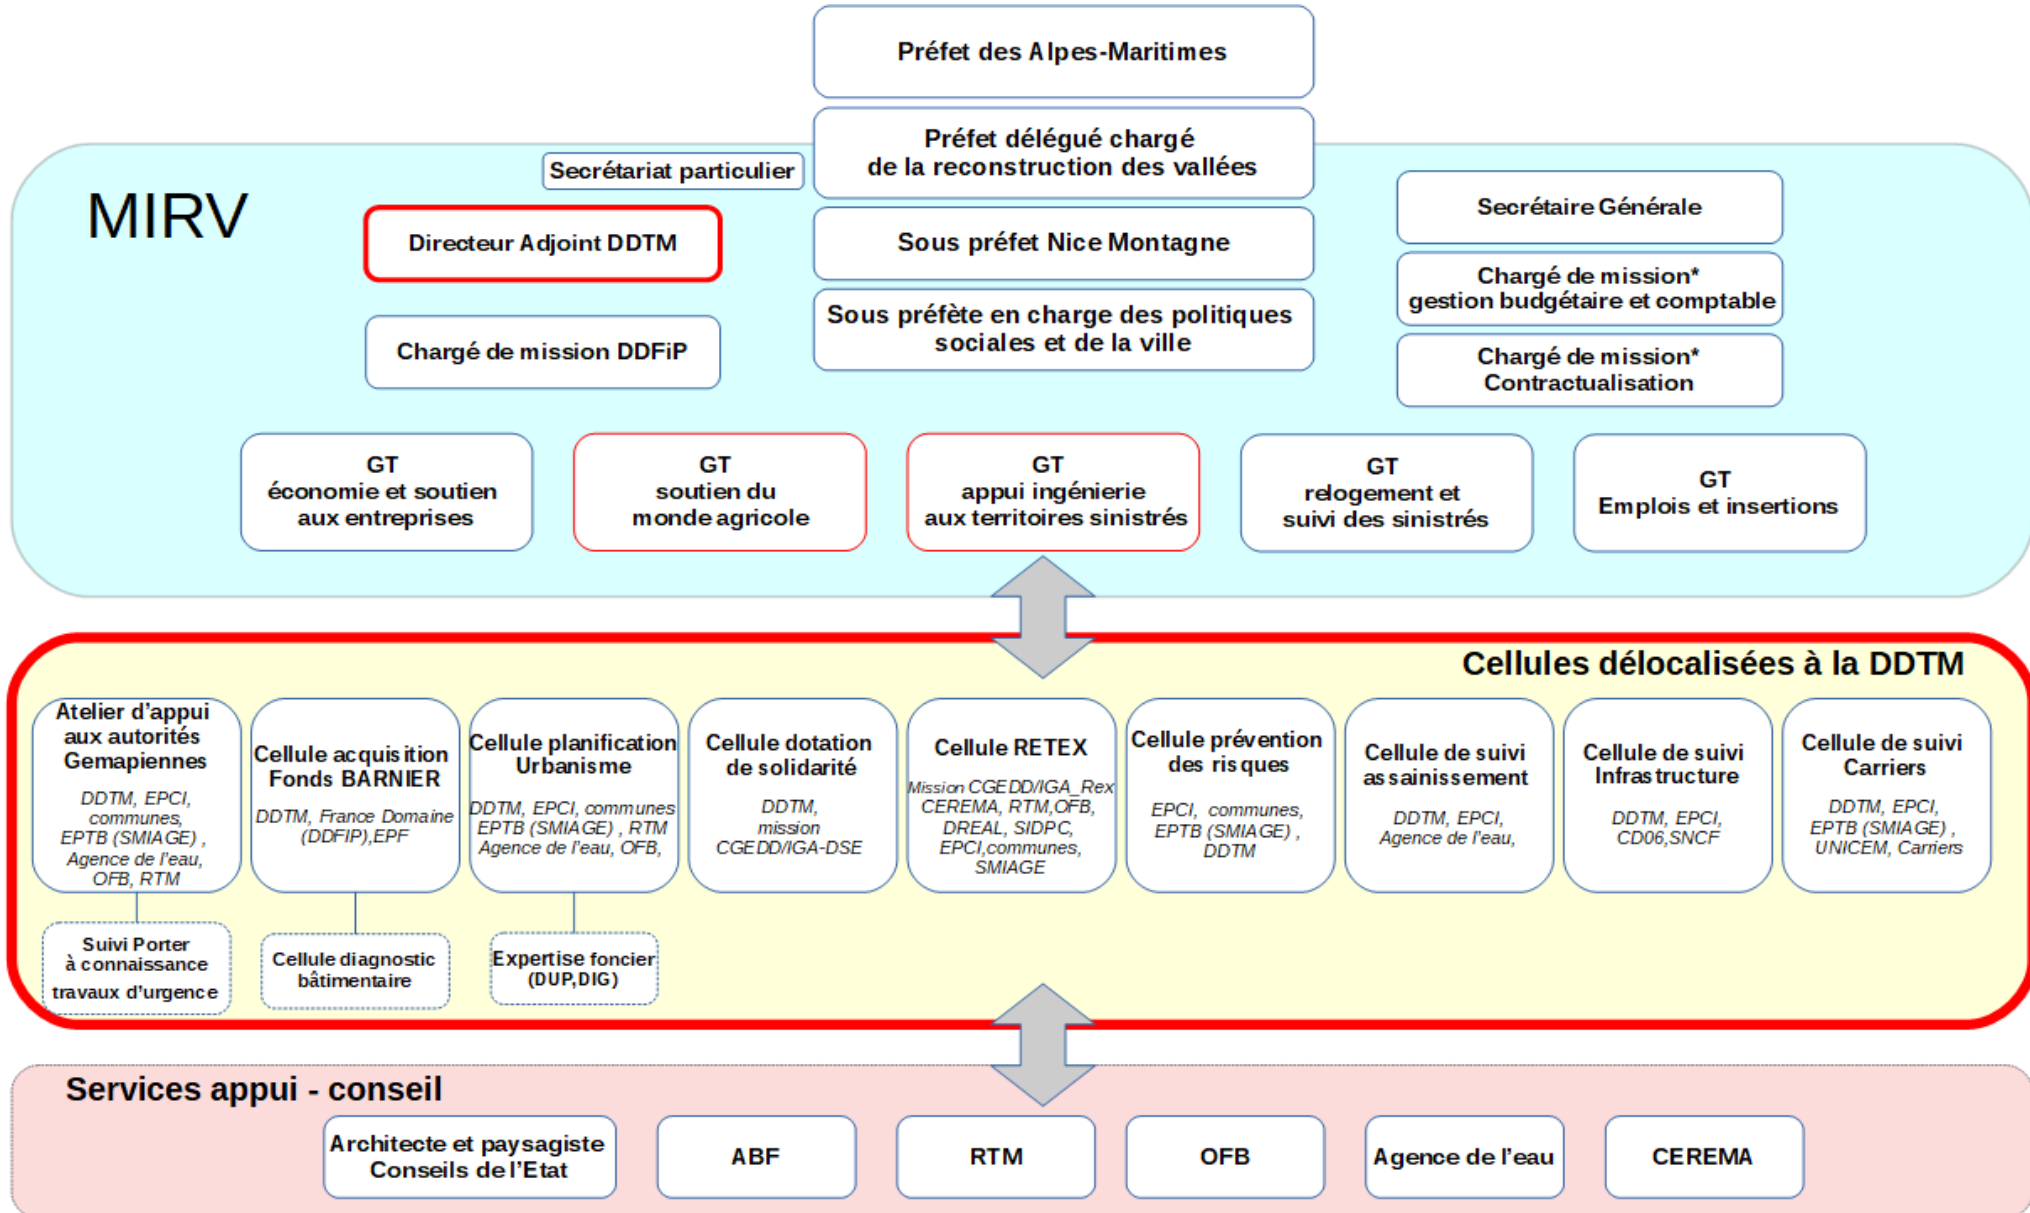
Préfet des Alpes-Maritimes

Préfet délégué chargé de la reconstruction des vallées

Secrétariat particulier

MIRV

Directeur Adjoint DDTM

Sous préfet Nice Montagne

Sous préfète en charge des politiques sociales et de la ville

Chargé de mission DDFiP

Secrétaire Générale

Chargé de mission* gestion budgétaire et comptable

Chargé de mission* Contractualisation

GT économie et soutien aux entreprises

GT soutien du monde agricole

GT appui ingénierie aux territoires sinistrés

GT relogement et suivi des sinistrés

GT Emplois et insertions

Cellules délocalisées à la DDTM

Atelier d'appui aux autorités Gemapiennes
DDTM, EPCI, communes, EPTB (SMIAGE) , Agence de l'eau, OFB, RTM

Cellule acquisition Fonds BARNIER
DDTM, France Domaine (DDFIP),EPF

Cellule planification Urbanisme
DDTM, EPCI, communes EPTB (SMIAGE) , RTM Agence de l'eau, OFB,

Cellule dotation de solidarité
DDTM, mission CGEDD/IGA-DSE

Cellule RETEX
Mission CGEDD/IGA_Rex CEREMA, RTM,OFB, DREAL, SIDPC, EPCI,communes, SMIAGE

Cellule prévention des risques
EPCI, communes, EPTB (SMIAGE) , DDTM

Cellule de suivi assainissement
DDTM, EPCI, Agence de l'eau,

Cellule de suivi Infrastructure
DDTM, EPCI, CD06,SNCF

Cellule de suivi Carriers
DDTM, EPCI, EPTB (SMIAGE) , UNICEM, Carriers

Suivi Porter à connaissance travaux d'urgence

Cellule diagnostic bâtimentaire

Expertise foncier (DUP,DIG)

Services appui - conseil

Architecte et paysagiste Conseils de l'Etat

ABF

RTM

OFB

Agence de l'eau

CEREMA